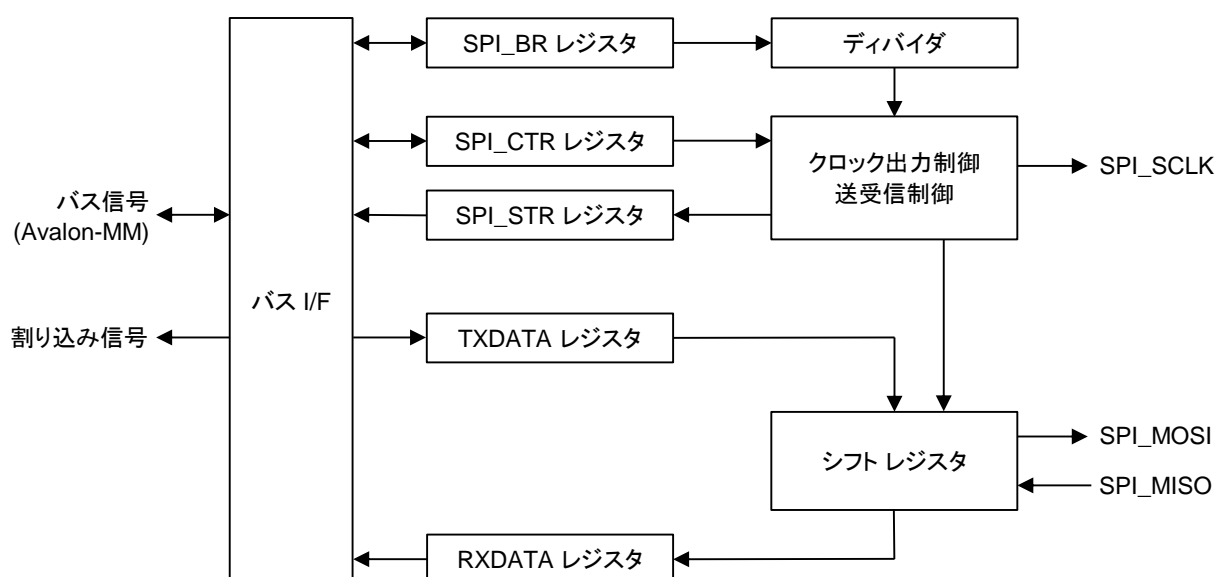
SPI_BR レジスタ
ディバイダ
SPI_CTR レジスタ
クロック出力制御
送受信制御
SPI_SCLK
バス信号
(Avalon-MM)
SPI_STR レジスタ
バス I/F
割り込み信号
TXDATA レジスタ
シフト レジスタ
SPI_MOSI
SPI_MISO
RXDATA レジスタ